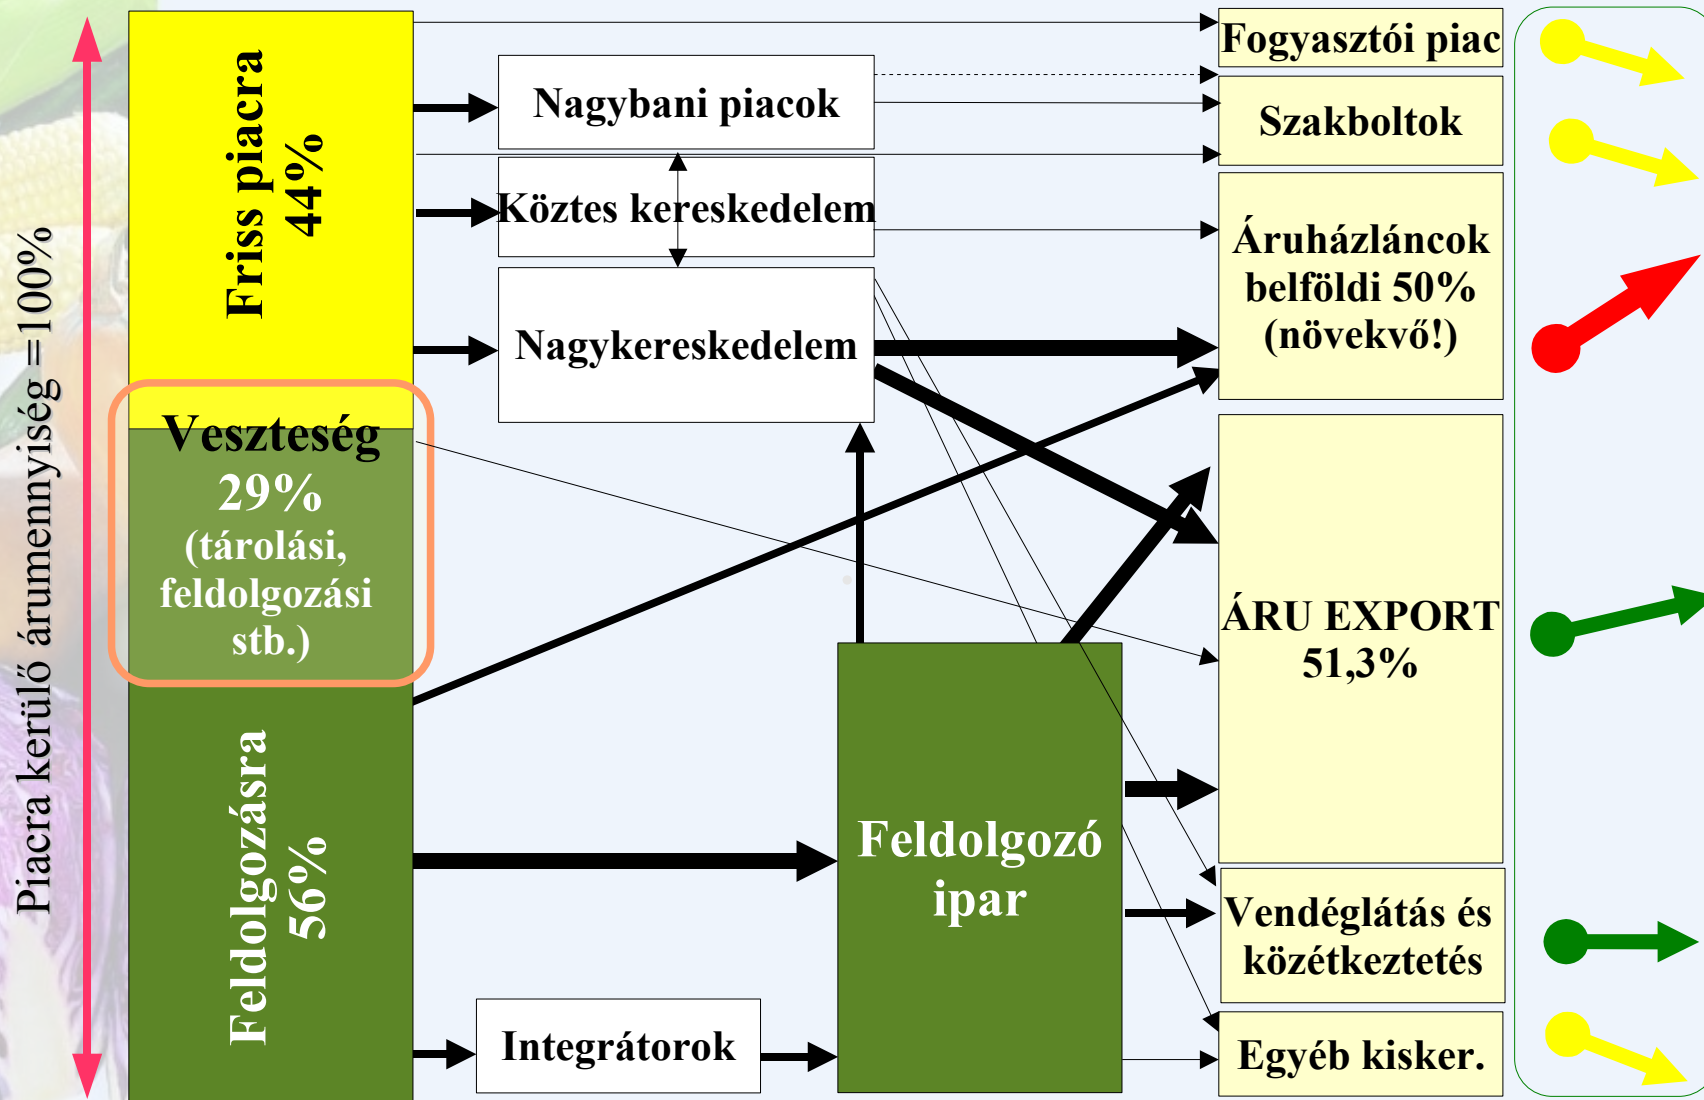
Piacra kerülő árumennyiség =100%

Friss piacra 44%

Veszteség 29% (tárolási, feldolgozási stb.)

Feldolgozásra 56%

Nagybani piacok

Köztes kereskedelem

Nagykereskedelem

Feldolgozó ipar

Integrátorok

Fogyasztói piac

Szakboltok

Áruházláncok belföldi 50% (növekvő!)

ÁRU EXPORT 51,3%

Vendéglátás és közétkeztetés

Egyéb kisker.